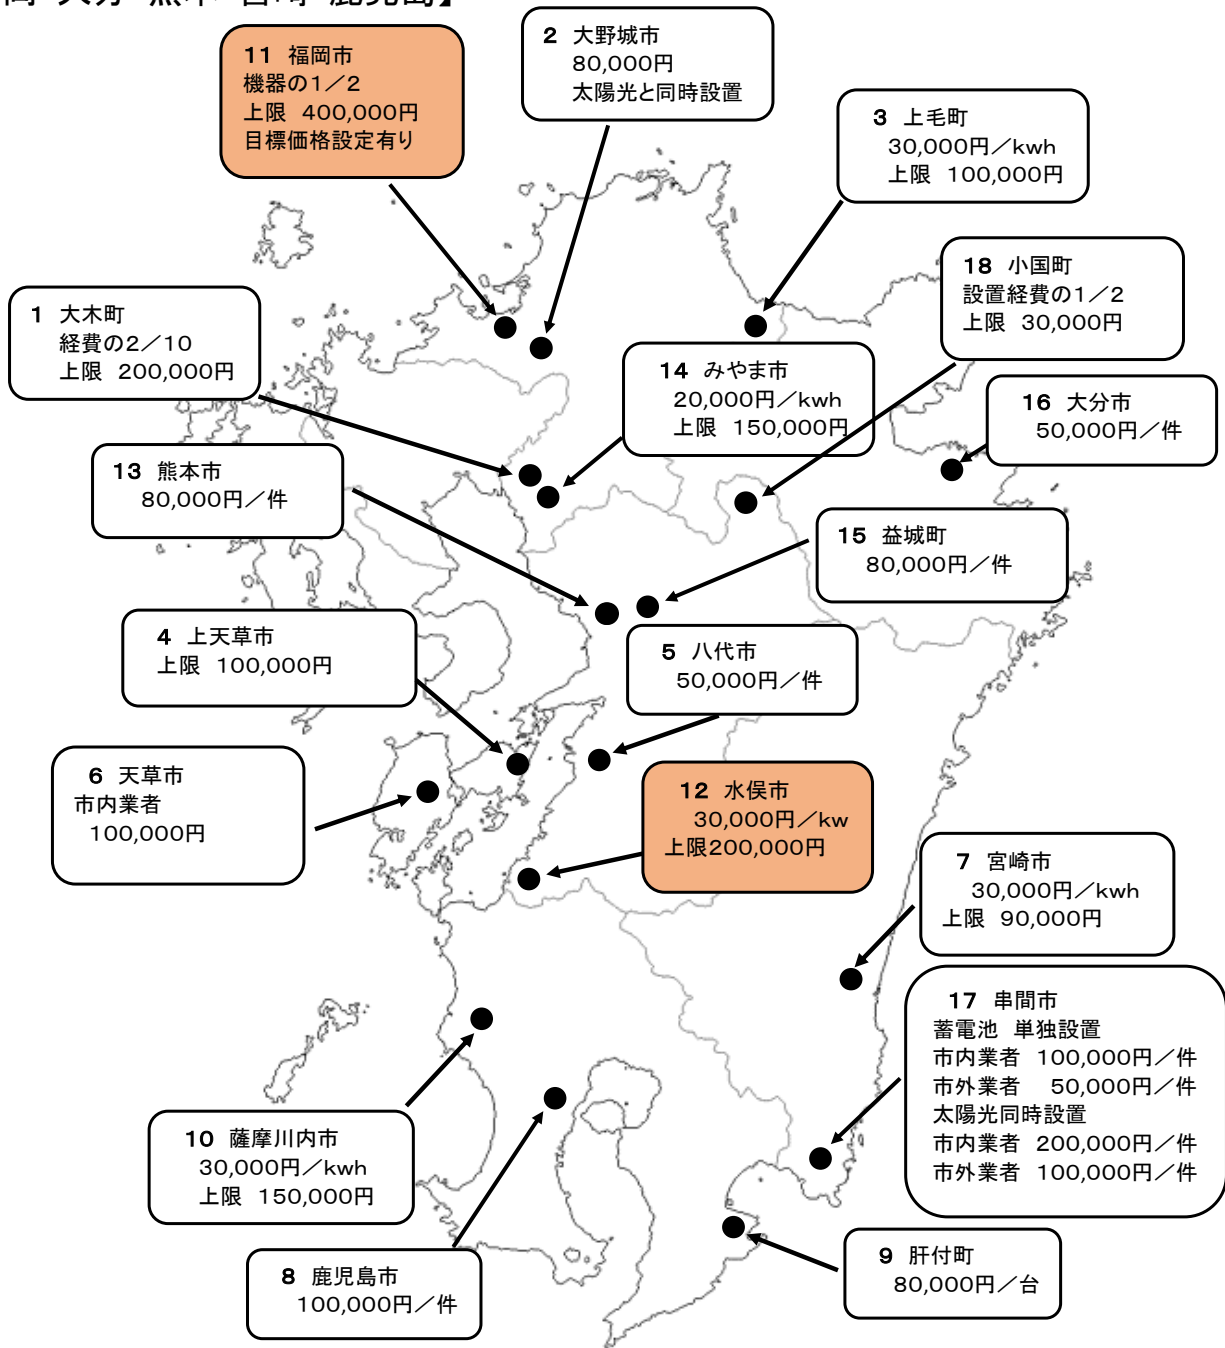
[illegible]

11 福岡市
機器の1／2
上限 400,000円
目標価格設定有り

2 大野城市
80,000円
太陽光と同時設置

3 上毛町
30,000円／kwh
上限 100,000円

18 小国町
設置経費の1／2
上限 30,000円

1 大木町
経費の2／10
上限 200,000円

14 みやま市
20,000円／kwh
上限 150,000円

16 大分市
50,000円／件

13 熊本市
80,000円／件

15 益城町
80,000円／件

4 上天草市
上限 100,000円

5 八代市
50,000円／件

6 天草市
市内業者
100,000円

12 水俣市
30,000円／kw
上限200,000円

7 宮崎市
30,000円／kwh
上限 90,000円

17 串間市
蓄電池 単独設置
市内業者 100,000円／件
市外業者 50,000円／件
太陽光同時設置
市内業者 200,000円／件
市外業者 100,000円／件

10 薩摩川内市
30,000円／kwh
上限 150,000円

8 鹿児島市
100,000円／件

9 肝付町
80,000円／台